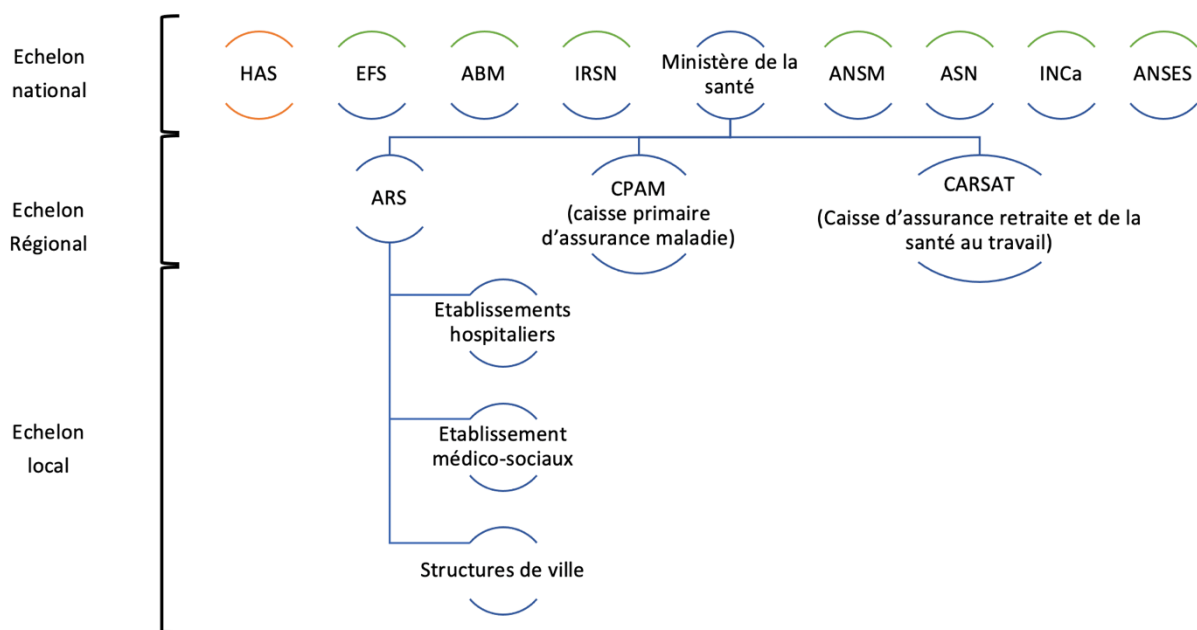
Echelon national

HAS

EFS

ABM

IRSN

Ministère de la santé

ANSM

ASN

INCa

ANSES

Echelon Régional

ARS

CPAM (caisse primaire d'assurance maladie)

CARSAT (Caisse d'assurance retraite et de la santé au travail)

Echelon local

Etablissements hospitaliers

Etablissement médico-sociaux

Structures de ville